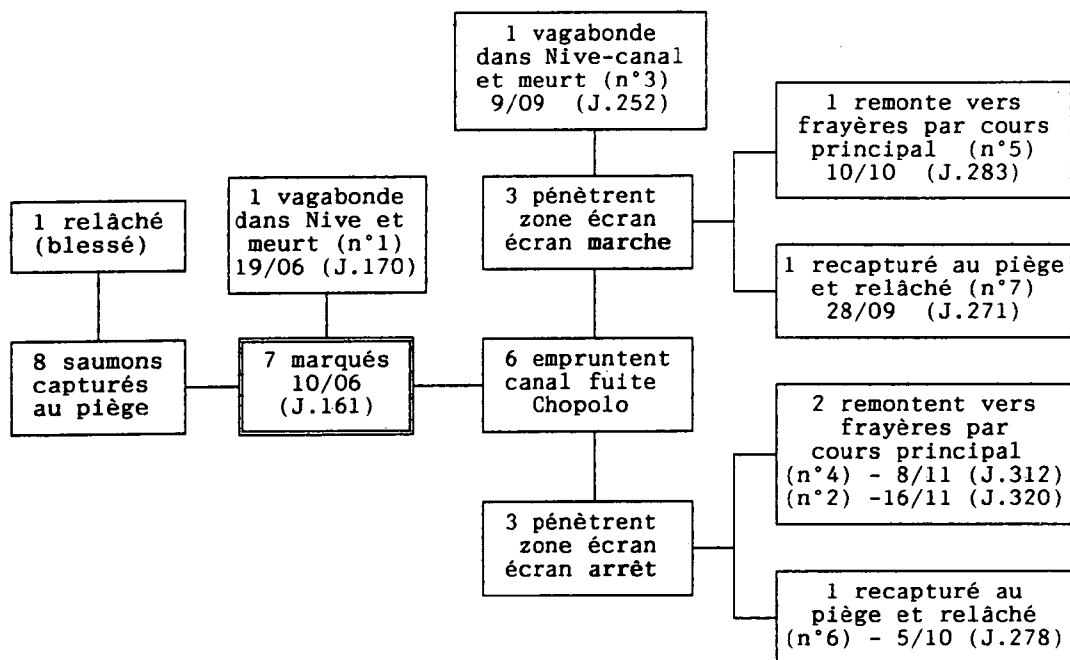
1 relâché (blessé)

8 saumons capturés au piège

1 vagabonde dans Nive et meurt (n°1) 19/06 (J.170)

7 marqués 10/06 (J.161)

1 vagabonde dans Nive-canal et meurt (n°3) 9/09 (J.252)

3 pénètrent zone écran écran marche

6 empruntent canal fuite Chopolo

3 pénètrent zone écran écran arrêt

1 remonte vers frayères par cours principal (n°5) 10/10 (J.283)

1 recapturé au piège et relâché (n°7) 28/09 (J.271)

2 remontent vers frayères par cours principal (n°4) - 8/11 (J.312) (n°2) -16/11 (J.320)

1 recapturé au piège et relâché (n°6) - 5/10 (J.278)